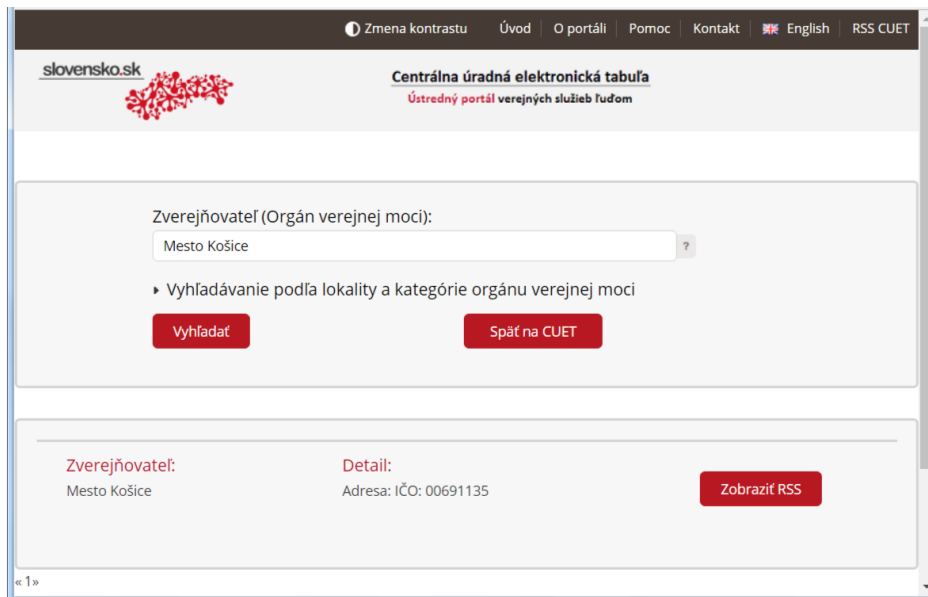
Zmena kontrastu | Úvod | O portáli | Pomoc | Kontakt | English | RSS CUET

slovensko.sk

Centrálna úradná elektronická tabuľa
Ústredný portál verejných služieb ľuďom

Zverejňovateľ (Orgán verejnej moci):
Mesto Košice
?

Vyhľadávanie podľa lokality a kategórie orgánu verejnej moci

Vyhľadať

Späť na CUET

Zverejňovateľ:
Mesto Košice

Detail:
Adresa: IČO: 00691135

Zobraziť RSS

« 1 »